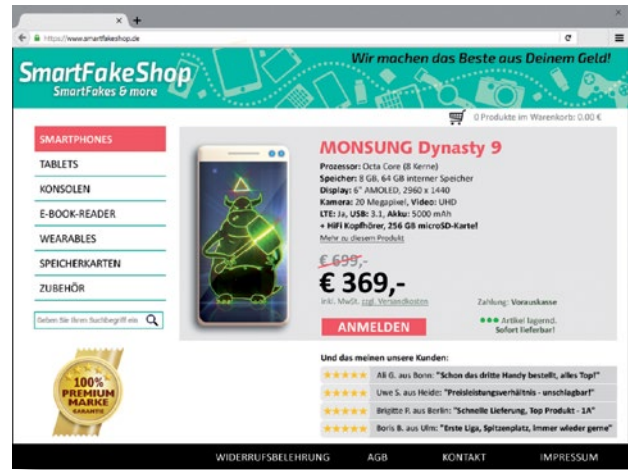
https://www.smartfakeshop.de

SmartFakeShop
SmartFakes & more

Wir machen das Beste aus Deinem Geld!

0 Produkte im Warenkorb: 0,00 €

SMARTPHONES
TABLETS
KONSOLEN
E-BOOK-READER
WEARABLES
SPEICHERKARTEN
ZUBEHÖR

Geben Sie Ihren Suchbegriff ein

100% PREMIUM MARKE GARANTIE

MONSUNG Dynasty 9

Prozessor: Octa Core (8 Kerne)
Speicher: 8 GB, 64 GB interner Speicher
Display: 6" AMOLED, 2960 x 1440
Kamera: 20 Megapixel, Video: UHD
LTE: Ja, USB: 3.1, Akku: 5000 mAh
+ HiFi Kopfhörer, 256 GB microSD-Karte!
Mehr zu diesem Produkt

€ 699,-
€ 369,-
inkl. MwSt. zzgl. Versandkosten

Zahlung: Vorauskasse

ANMELDEN

Artikel lagernd.
Sofort lieferbar!

Und das meinen unsere Kunden:

★★★★★ Ali G. aus Bonn: "Schon das dritte Handy bestellt, alles Top!"
★★★★★ Uwe S. aus Heide: "Preisleistungsverhältnis - unschlagbar!"
★★★★★ Brigitte P. aus Berlin: "Schnelle Lieferung, Top Produkt - 1A"
★★★★★ Boris B. aus Ulm: "Erste Liga, Spitzenplatz, immer wieder gerne"

WIDERRUFSBELEHRUNG AGB KONTAKT IMPRESSUM